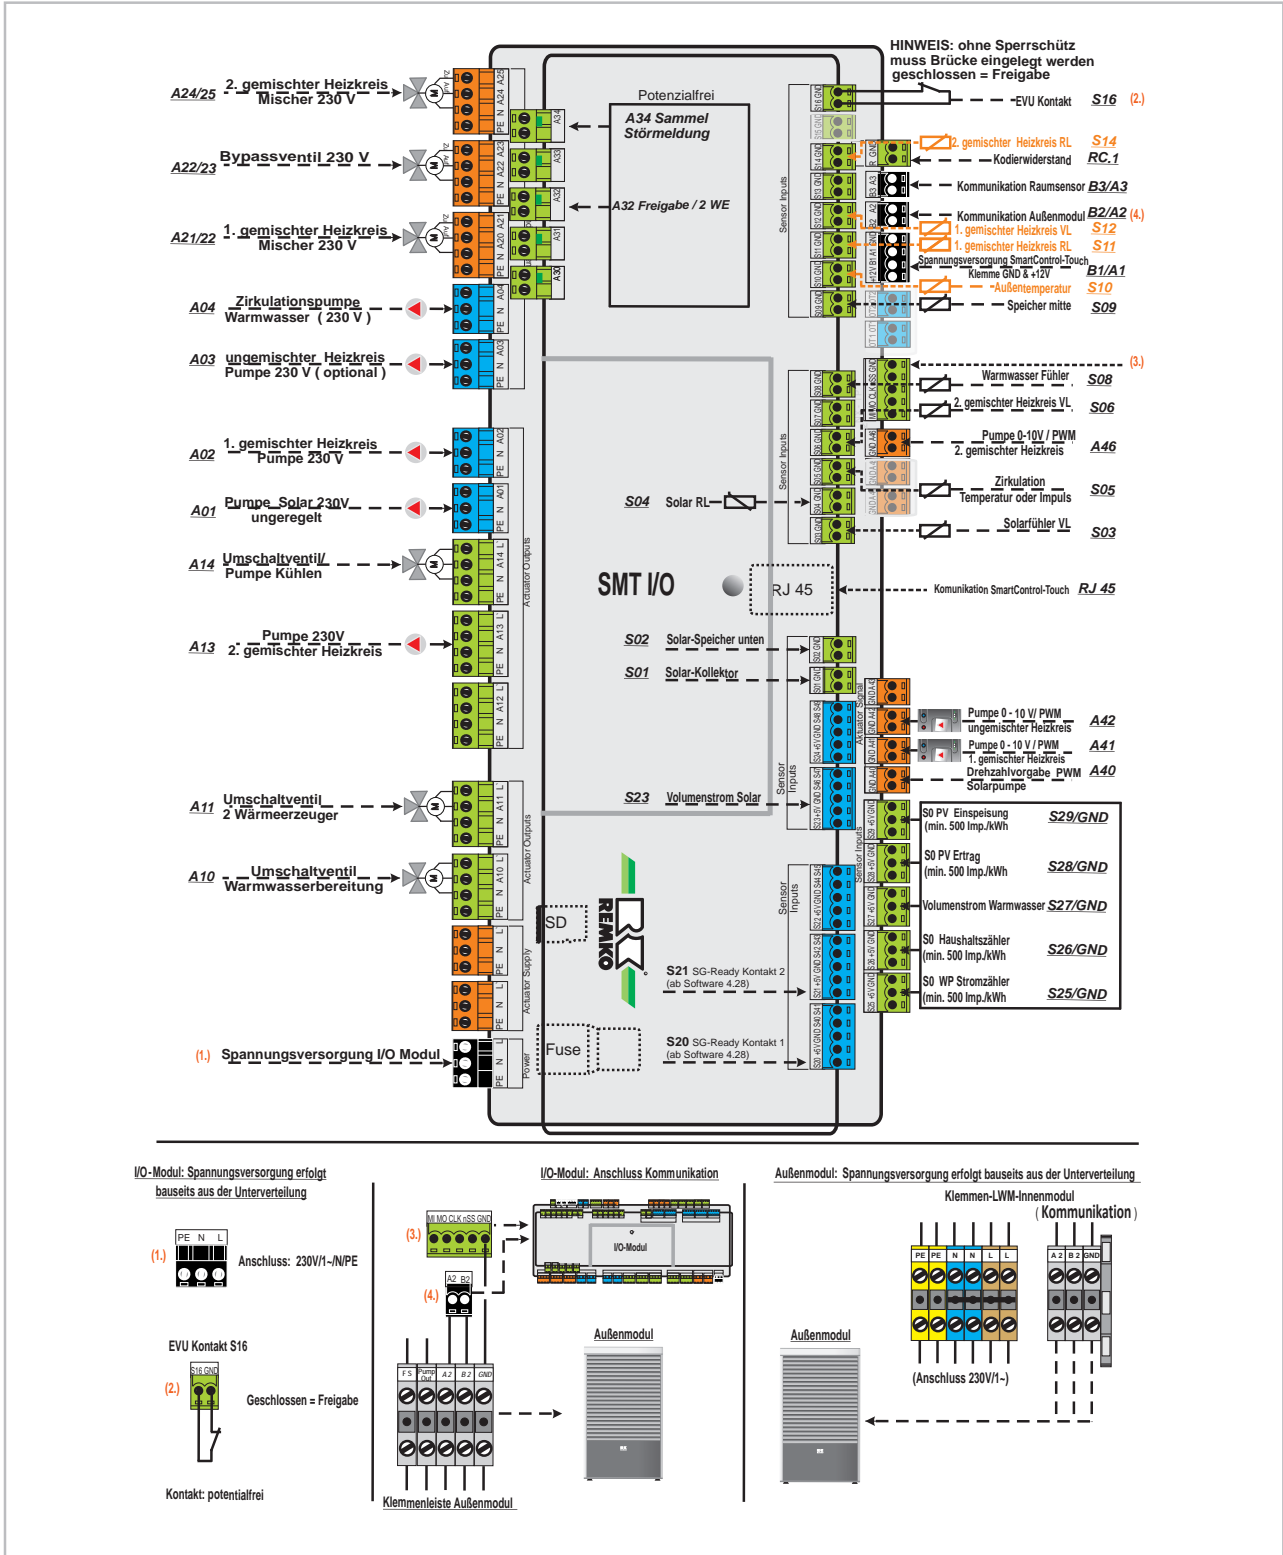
HINWEIS: ohne Sperrschütz muss Brücke eingelegt werden geschlossen = Freigabe

A24/25 2. gemischter Heizkreis Mischer 230 V
A22/23 Bypassventil 230 V
A21/22 1. gemischter Heizkreis Mischer 230 V
A04 Zirkulationspumpe Warmwasser ( 230 V )
A03 ungemischter Heizkreis Pumpe 230 V ( optional )
A02 1. gemischter Heizkreis Pumpe 230 V
A01 Pumpe Solar 230V ungeregelt
A14 Umschaltventil/ Pumpe Kühlen
A13 Pumpe 230V 2. gemischter Heizkreis
A11 Umschaltventil 2 Wärmeerzeuger
A10 Umschaltventil Warmwasserbereitung
(1.) Spannungsversorgung I/O Modul

Potenzialfrei
A34 Sammel Störmeldung
A32 Freigabe / 2 WE

S04 Solar RL
SMT I/O
RJ 45
S02 Solar-Speicher unten
S01 Solar-Kollektor
S23 Volumenstrom Solar
SD
Fuse
S21 SG-Ready Kontakt 2 (ab Software 4.28)
S20 SG-Ready Kontakt 1 (ab Software 4.28)
REMKO

Actuator Outputs
Actuator Supply
Power
Sensor Inputs
Actuator Signal

EVU Kontakt S16 (2.)
2. gemischter Heizkreis RL S14
Kodierwiderstand RC.1
Kommunikation Raumsensor B3/A3
Kommunikation Außenmodul B2/A2 (4.)
1. gemischter Heizkreis VL S12
1. gemischter Heizkreis RL S11
Spannungsversorgung SmartControl-Touch Klemme GND & +12V B1/A1
Außentemperatur S10
Speicher mitte S09
(3.)
Warmwasser Fühler S08
2. gemischter Heizkreis VL S06
Pumpe 0-10V / PWM 2. gemischter Heizkreis A46
Zirkulation Temperatur oder Impuls S05
Solarfühler VL S03
Komunikation SmartControl-Touch RJ 45
Pumpe 0 - 10 V/ PWM ungemischter Heizkreis A42
Pumpe 0 - 10 V / PWM 1. gemischter Heizkreis A41
Drehzahlvorgabe PWM Solarpumpe A40
S0 PV Einspeisung (min. 500 Imp./kWh S29/GND
S0 PV Ertrag (min. 500 Imp./kWh S28/GND
Volumenstrom Warmwasser S27/GND
S0 Haushaltszähler (min. 500 Imp./kWh S26/GND
S0 WP Stromzähler (min. 500 Imp./kWh S25/GND

I/O-Modul: Spannungsversorgung erfolgt bauseits aus der Unterverteilung
PE N L
(1.) Anschluss: 230V/1~/N/PE
EVU Kontakt S16
S16 GND
(2.) Geschlossen = Freigabe
Kontakt: potentialfrei

I/O-Modul: Anschluss Kommunikation
(3.) MI MO CLK nSS GND
I/O-Modul
(4.) A2 B2
FS Pump Out A2 B2 GND
Klemmenleiste Außenmodul
Außenmodul

Außenmodul: Spannungsversorgung erfolgt bauseits aus der Unterverteilung
Klemmen-LWM-Innenmodul
( Kommunikation )
PE PE N N L L
A2 B2 GND
(Anschluss 230V/1~)
Außenmodul